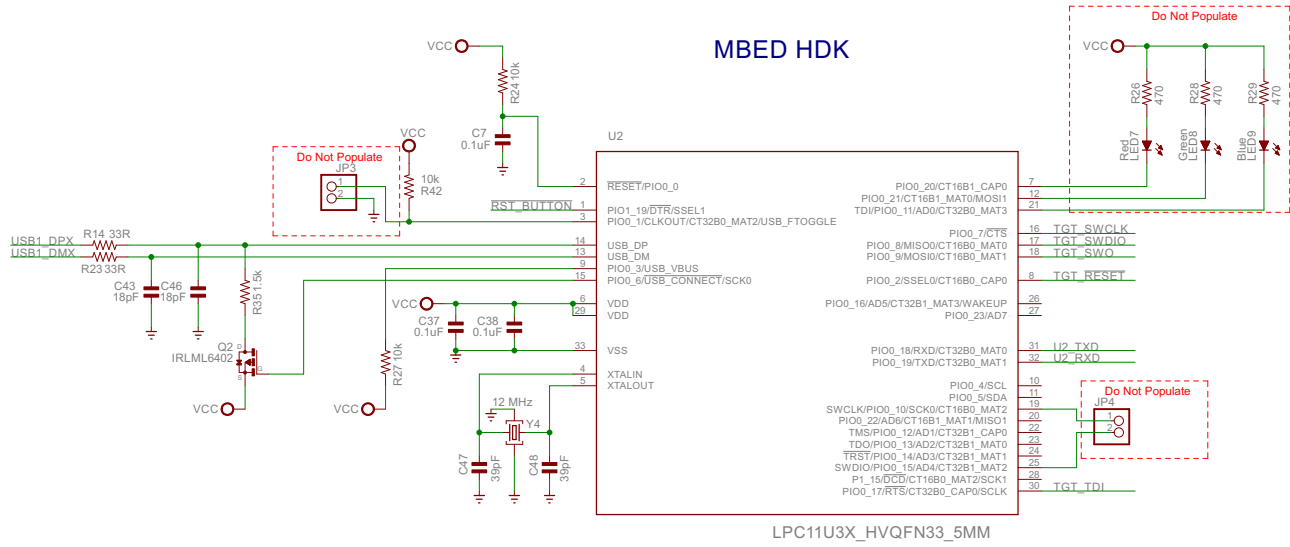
MBED HDK

Do Not Populate

VCC
R26 470
R28 470
R29 470
Red LED7
Green LED8
Blue LED9

VCC
R24 10k
C7 0.1uF

VCC
Do Not Populate
JP3
1
2
10k R42

U2

2 RESET/PIO0_0
1 PIO1_19/DTR/SSEL1
3 PIO0_1/CLKOUT/CT32B0_MAT2/USB_FTOGGLE
RST_BUTTON

USB1_DPX
USB1_DMX
R14 33R
R23 33R
C43 18pF
C46 18pF
R35 1.5k
Q2
IRLML6402
VCC

14 USB_DP
13 USB_DM
9 PIO0_3/USB_VBUS
15 PIO0_6/USB_CONNECT/SCK0

VCC
C37 0.1uF
C38 0.1uF
6 VDD
29 VDD
33 VSS

R27 10k
VCC

4 XTALIN
5 XTALOUT
12 MHz
Y4
C47 39pF
C48 39pF

7 PIO0_20/CT16B1_CAP0
12 PIO0_21/CT16B1_MAT0/MOSI1
21 TDI/PIO0_11/AD0/CT32B0_MAT3
16 PIO0_7/CTS TGT_SWCLK
17 PIO0_8/MISO0/CT16B0_MAT0 TGT_SWDIO
18 PIO0_9/MOSI0/CT16B0_MAT1 TGT_SWO
8 PIO0_2/SSEL0/CT16B0_CAP0 TGT_RESET
26 PIO0_16/AD5/CT32B1_MAT3/WAKEUP
27 PIO0_23/AD7
31 PIO0_18/RXD/CT32B0_MAT0 U2_TXD
32 PIO0_19/TXD/CT32B0_MAT1 U2_RXD
10 PIO0_4/SCL
11 PIO0_5/SDA
19 SWCLK/PIO0_10/SCK0/CT16B0_MAT2
20 PIO0_22/AD6/CT16B1_MAT1/MISO1
22 TMS/PIO0_12/AD1/CT32B1_CAP0
23 TDO/PIO0_13/AD2/CT32B1_MAT0
24 TRST/PIO0_14/AD3/CT32B1_MAT1
25 SWDIO/PIO0_15/AD4/CT32B1_MAT2
28 P1_15/DCD/CT16B0_MAT2/SCK1
30 PIO0_17/RTS/CT32B0_CAP0/SCLK TGT_TDI

Do Not Populate
JP4
1
2

LPC11U3X_HVQFN33_5MM